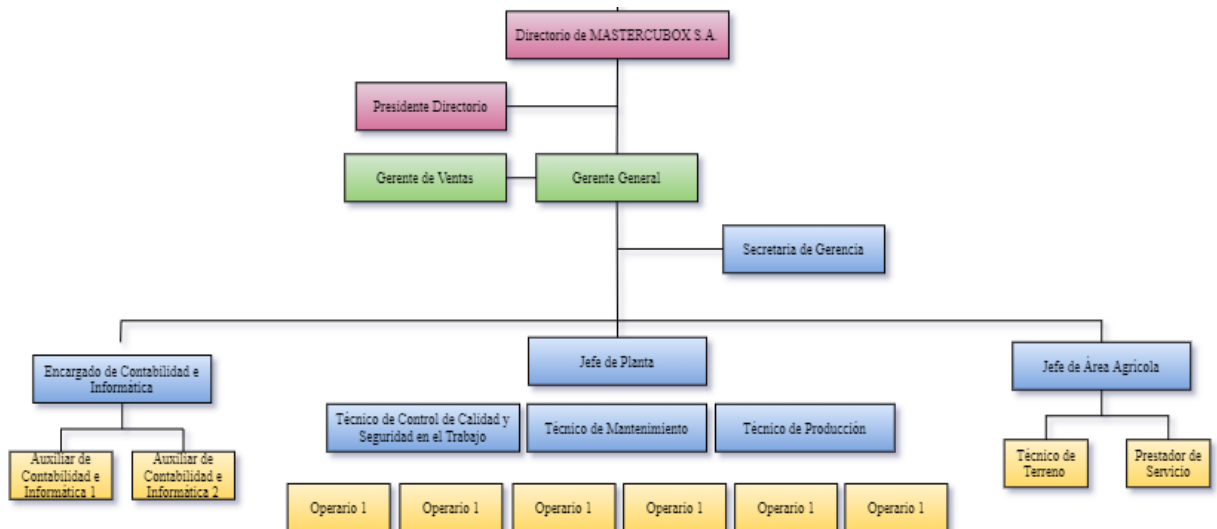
Directorio de MASTERCUBOX S.A.

Presidente Directorio

Gerente de Ventas

Gerente General

Secretaría de Gerencia

Encargado de Contabilidad e Informática

Jefe de Planta

Jefe de Área Agricola

Técnico de Control de Calidad y Seguridad en el Trabajo

Técnico de Mantenimiento

Técnico de Producción

Auxiliar de Contabilidad e Informática 1

Auxiliar de Contabilidad e Informática 2

Técnico de Terreno

Prestador de Servicio

Operario 1

Operario 1

Operario 1

Operario 1

Operario 1

Operario 1